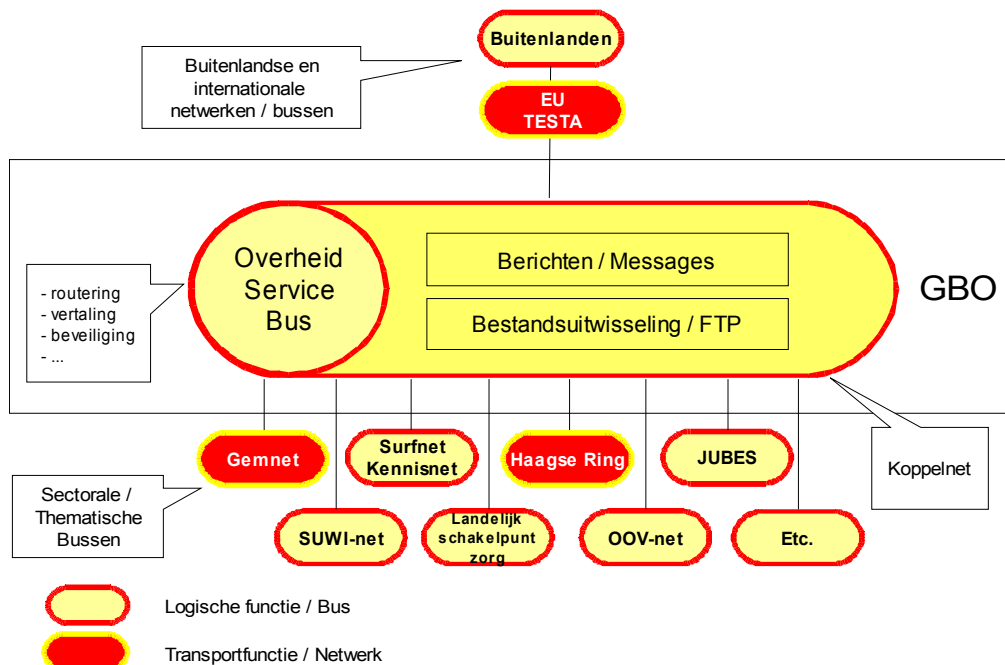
Buitenlanden

Buitenlandse en internationale netwerken / bussen

EU
TESTA

Overheid Service Bus

Berichten / Messages

Bestandsuitwisseling / FTP

GBO

- routering
- vertaling
- beveiliging
- ...

Gemnet

Surfnet
Kennisnet

Haagse Ring

JUBES

Koppelnet

Sectorale / Thematische Bussen

SUWI-net

Landelijk schakelpunt zorg

OOV-net

Etc.

Logische functie / Bus

Transportfunctie / Netwerk